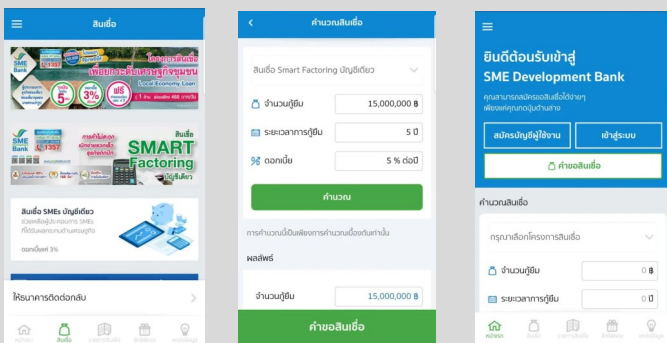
สินเชื่อ

SME Bank

โครงการสินเชื่อ เพื่อยกระดับเศรษฐกิจชุมชน Local Economy Loan

5%

3%

ฟรี

SME Bank 1357

SMART Factoring

สินเชื่อ

บัญชีเดียว

สินเชื่อ SMEs บัญชีเดียว

ช่วยเหลือผู้ประกอบการ SMEs ที่ได้รับผลกระทบด้านเศรษฐกิจ

ดอกเบี้ยต่ำ 3%

ให้ธนาคารติดต่อกลับ

หน้าแรก

สินเชื่อ

คำนวณสินเชื่อ

สินเชื่อ Smart Factoring บัญชีเดียว

จำนวนกู้ยืม 15,000,000 ฿

ระยะเวลาการกู้ยืม 5 ปี

ดอกเบี้ย 5 % ต่อปี

คำนวณ

การคำนวณนี้เป็นเพียงการคำนวณเบื้องต้นเท่านั้น

ผลลัพธ์

จำนวนกู้ยืม 15,000,000 ฿

คำขอสินเชื่อ

ยินดีต้อนรับเข้าสู่

SME Development Bank

คุณสามารถสมัครขอสินเชื่อได้ง่ายๆ เพียงแค่คุณกรอกข้อมูลด้านล่าง

สมัครบัญชีผู้ใช้งาน

เข้าสู่ระบบ

คำขอสินเชื่อ

คำนวณสินเชื่อ

กรุณาเลือกโครงการสินเชื่อ

จำนวนกู้ยืม 0 ฿

ระยะเวลาการกู้ยืม 0 ปี

หน้าแรก